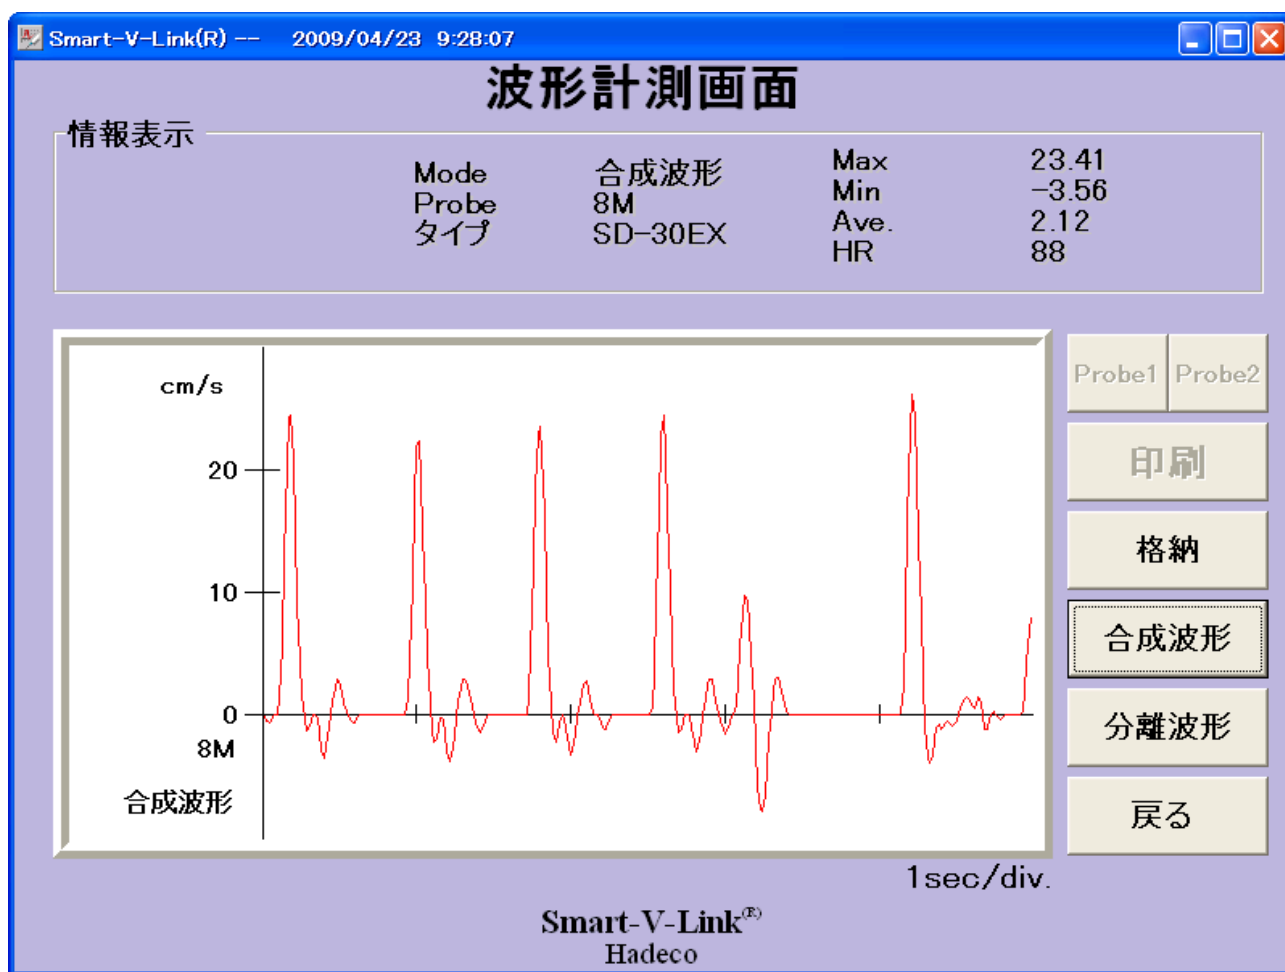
Smart-V-Link(R) -- 2009/04/23 9:28:07

波形計測画面

情報表示

| Mode | 合成波形 | Max | 23.41 |
|---|---|---|---|
| Probe | 8M | Min | -3.56 |
| タイプ | SD-30EX | Ave. | 2.12 |
| | | HR | 88 |

cm/s
20
10
0
8M
合成波形

1sec/div.

Probe1 Probe2
印刷
格納
合成波形
分離波形
戻る

Smart-V-Link®
Hadeco